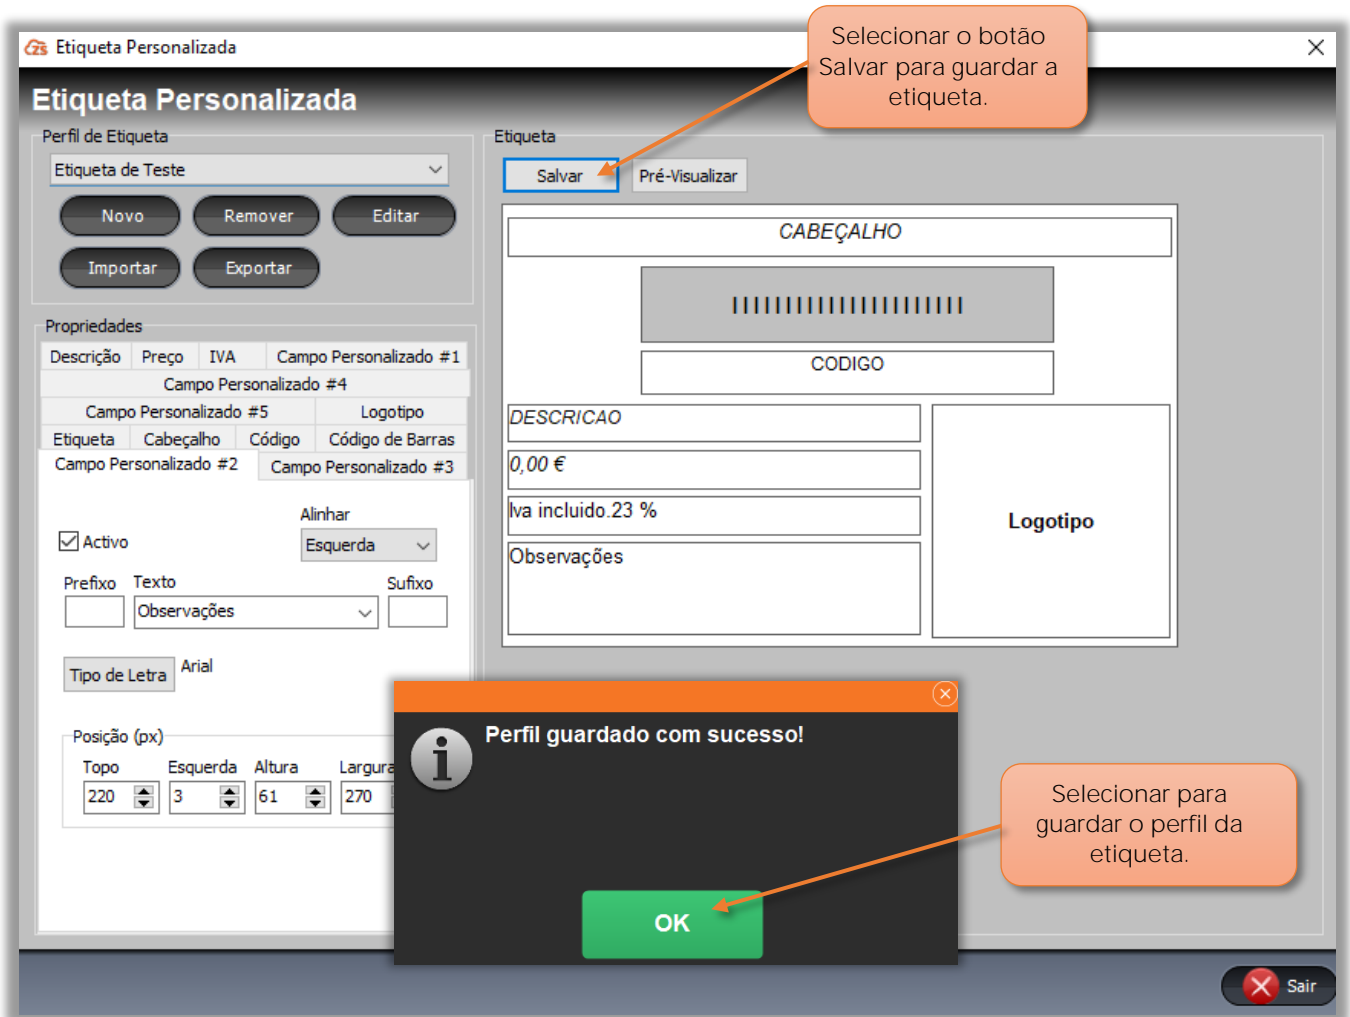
Etiqueta Personalizada

Selecionar o botão Salvar para guardar a etiqueta.

Etiqueta Personalizada

Perfil de Etiqueta
Etiqueta de Teste
Novo
Remover
Editar
Importar
Exportar

Propriedades
Descrição
Preço
IVA
Campo Personalizado #1
Campo Personalizado #4
Campo Personalizado #5
Logotipo
Etiqueta
Cabeçalho
Código
Código de Barras
Campo Personalizado #2
Campo Personalizado #3

Alinhar
Activo
Esquerda
Prefixo
Texto
Sufixo
Observações
Tipo de Letra
Arial

Posição (px)
Topo
Esquerda
Altura
Largura
220
3
61
270

Etiqueta
Salvar
Pré-Visualizar
CABEÇALHO
CODIGO
DESCRICAO
0,00 €
Iva incluido.23 %
Observações
Logotipo

Perfil guardado com sucesso!
OK

Selecionar para guardar o perfil da etiqueta.

Sair